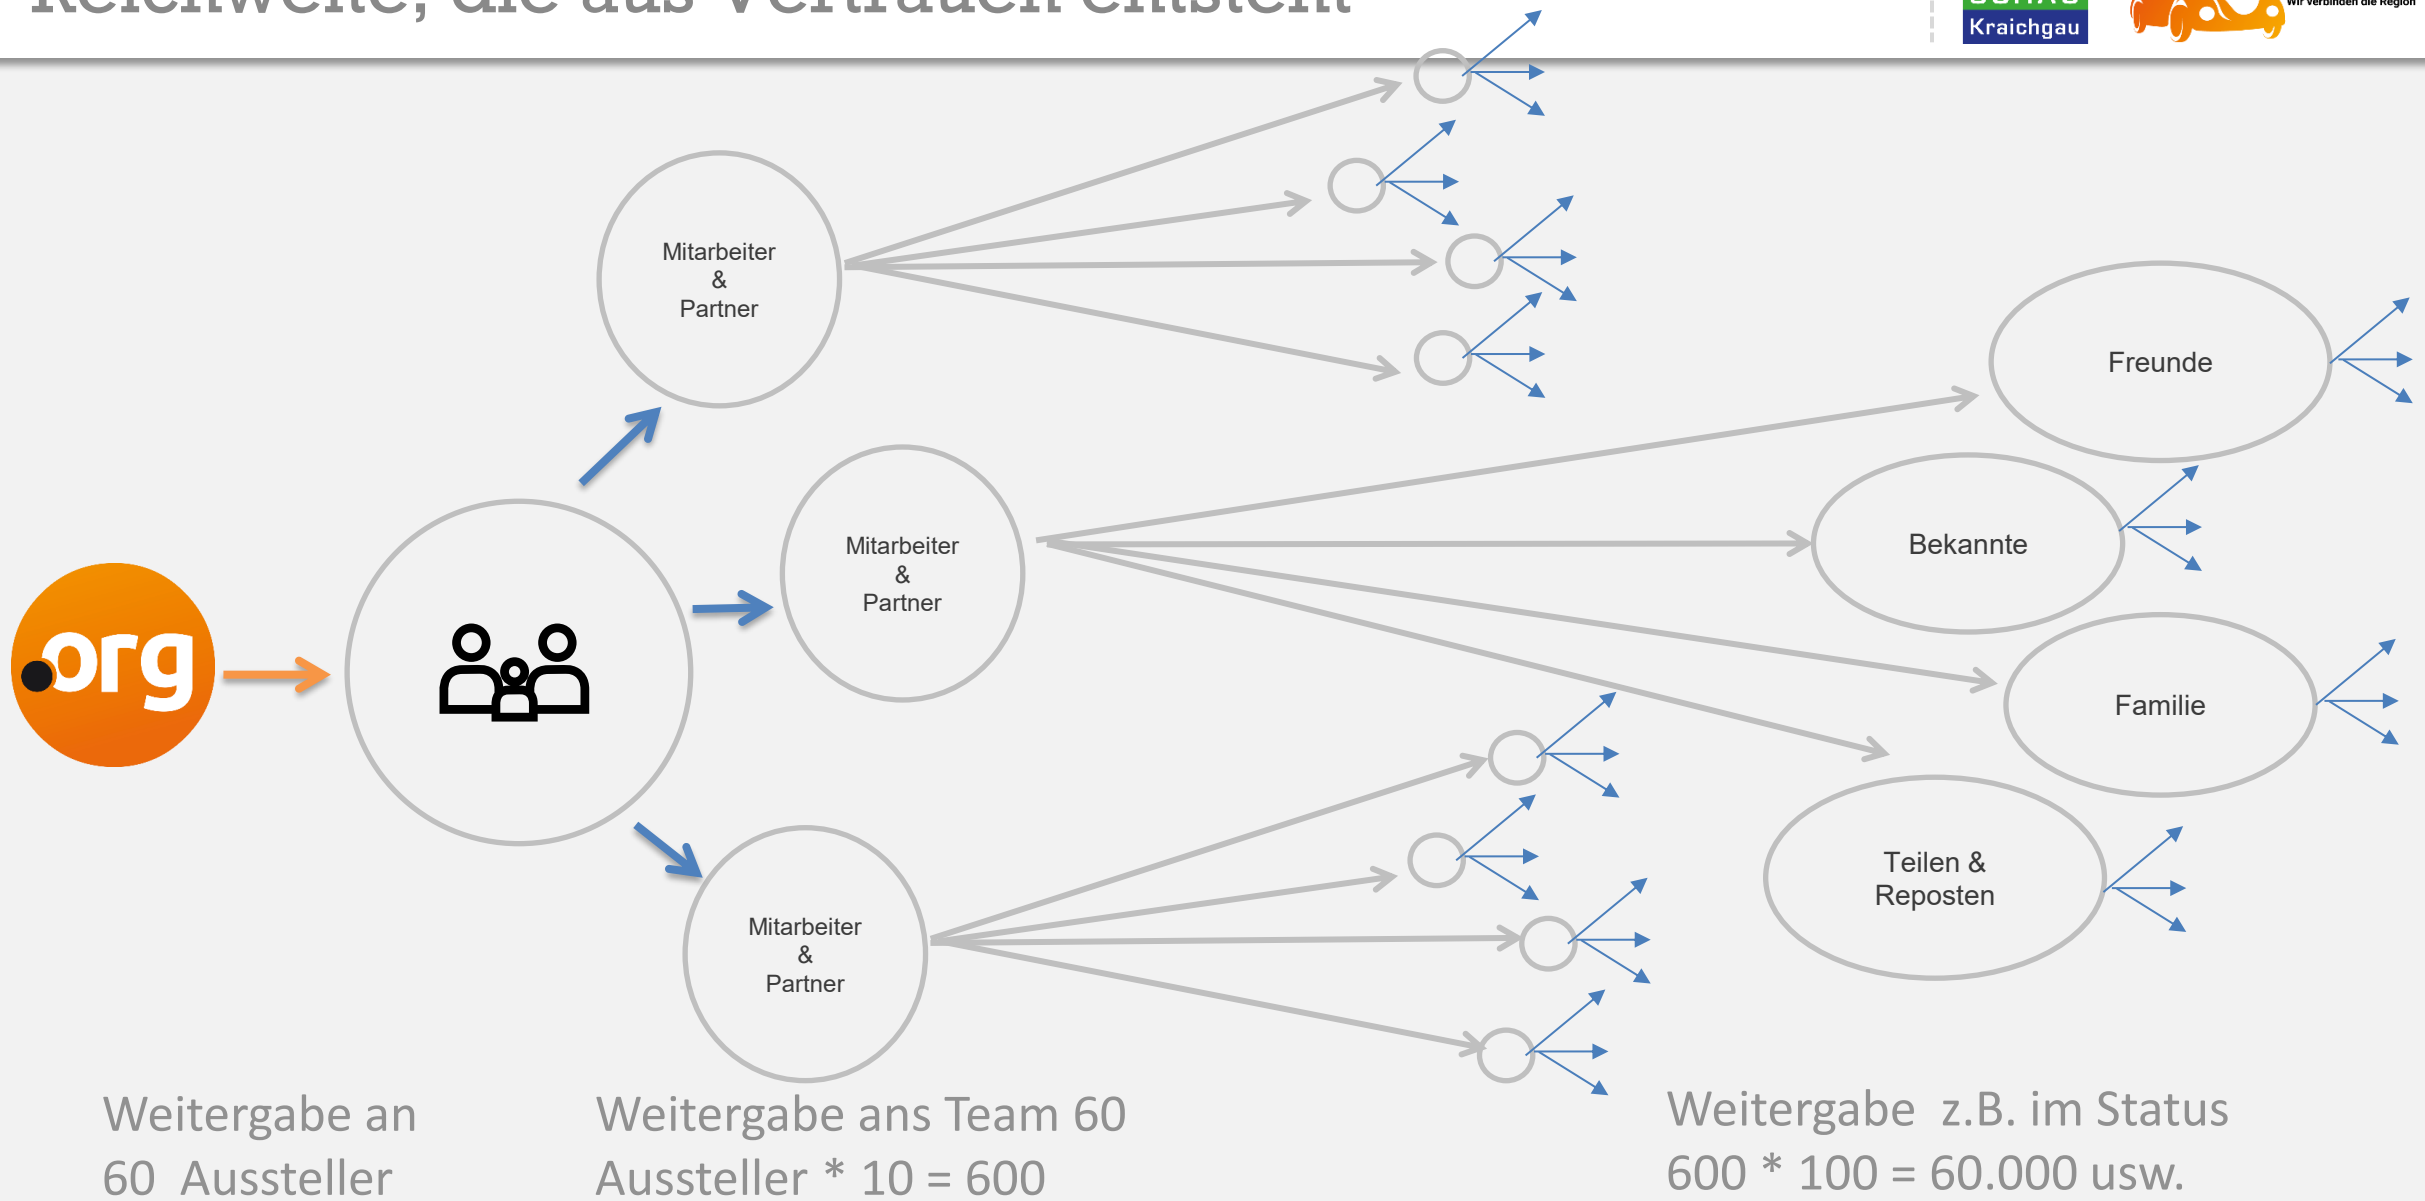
Reichweite, die aus Vertrauen entsteht

Kraichgau

Wir verbinden die Region

.org

Mitarbeiter & Partner

Mitarbeiter & Partner

Mitarbeiter & Partner

Freunde

Bekannte

Familie

Teilen & Reposten

Weitergabe an 60 Aussteller

Weitergabe ans Team 60 Aussteller * 10 = 600

Weitergabe z.B. im Status 600 * 100 = 60.000 usw.